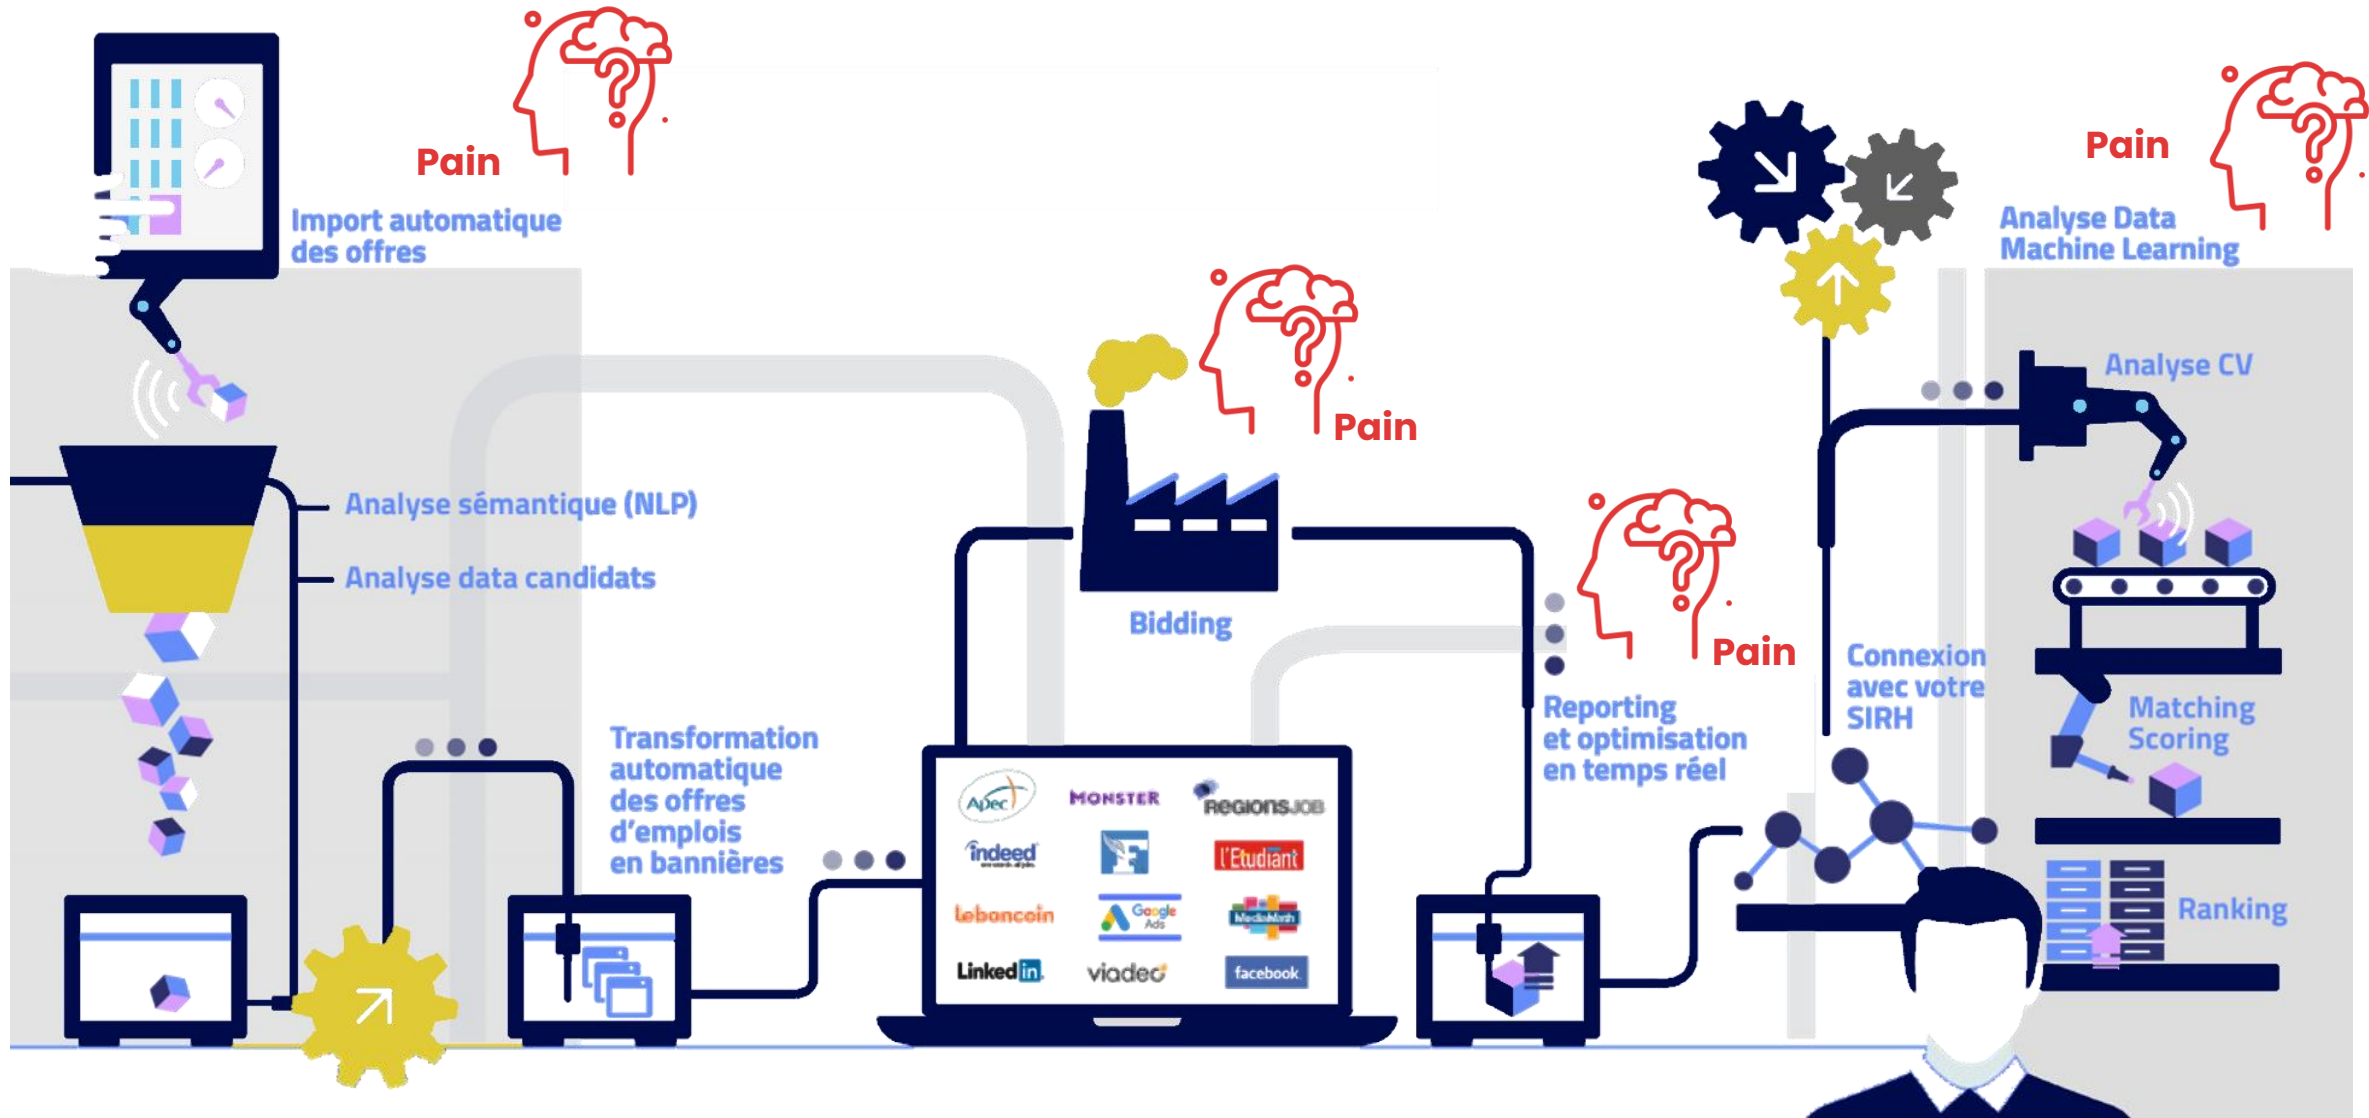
Pain

Import automatique des offres

Analyse sémantique (NLP)

Analyse data candidats

Transformation automatique des offres d'emplois en bannières

Pain

Bidding

Apec

MONSTER

RegionsJob

indeed

F

l'Etudiant

leboncoin

Google Ads

MediaMath

LinkedIn

viadeo

facebook

Pain

Reporting et optimisation en temps réel

Pain

Analyse Data Machine Learning

Connexion avec votre SIRH

Analyse CV

Matching Scoring

Ranking